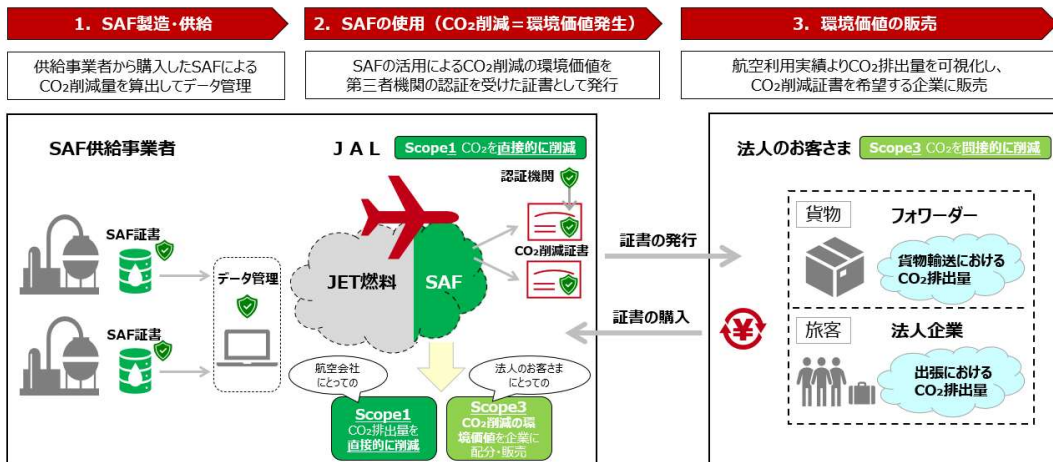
1. SAF製造・供給

2. SAFの使用（$CO_2$削減＝環境価値発生）

3. 環境価値の販売

供給事業者から購入したSAFによる$CO_2$削減量を算出してデータ管理

SAFの活用による$CO_2$削減の環境価値を第三者機関の認証を受けた証書として発行

航空利用実績より$CO_2$排出量を可視化し、$CO_2$削減証書を希望する企業に販売

SAF供給事業者

JAL

Scope1 $CO_2$を直接的に削減

認証機関

SAF証書

SAF証書

データ管理

JET燃料

SAF

$CO_2$削減証書

証書の発行

証書の購入

航空会社にとっての

法人のお客さまにとっての

Scope1 $CO_2$排出量を直接的に削減

Scope3 $CO_2$削減の環境価値を企業に配分・販売

法人のお客さま

Scope3 $CO_2$を間接的に削減

貨物

フォワーダー

貨物輸送における$CO_2$排出量

旅客

法人企業

出張における$CO_2$排出量

¥